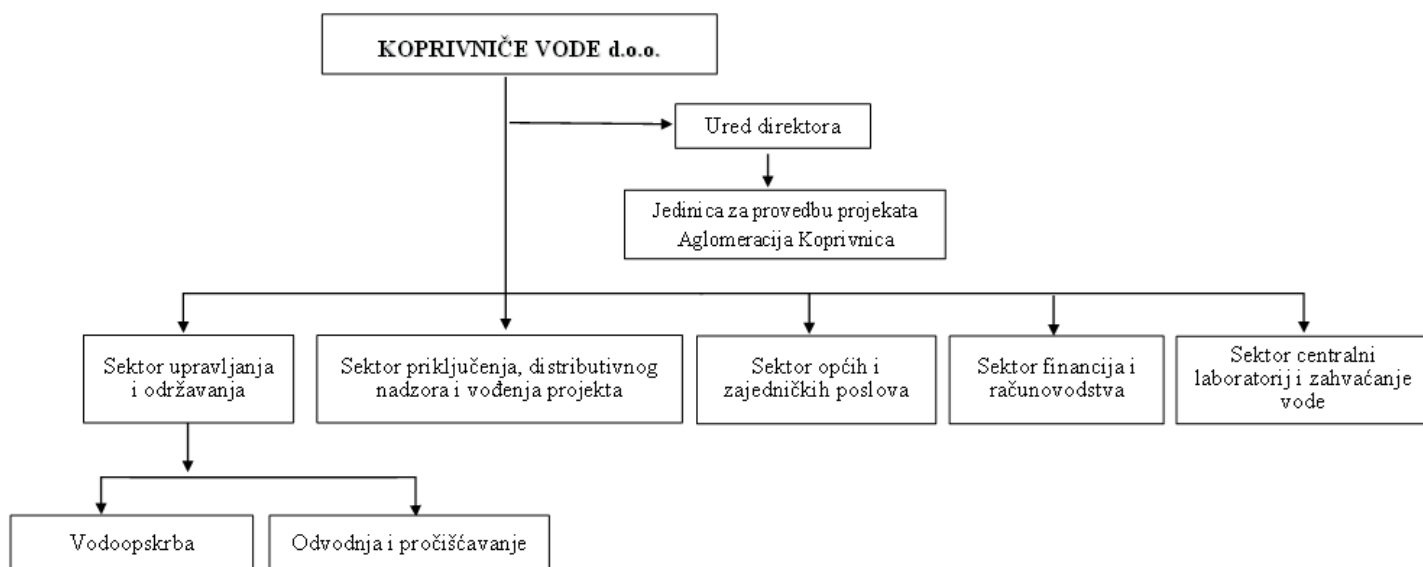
KOPRIVNIČE VODE d.o.o.

Ured direktora

Jedinica za provedbu projekata Aglomeracija Koprivnica

Sektor upravljanja i održavanja

Sektor priključenja, distributivnog nadzora i vođenja projekta

Sektor općih i zajedničkih poslova

Sektor financija i računovodstva

Sektor centralni laboratorij i zahvaćanje vode

Vodoopskrba

Odvodnja i pročišćavanje